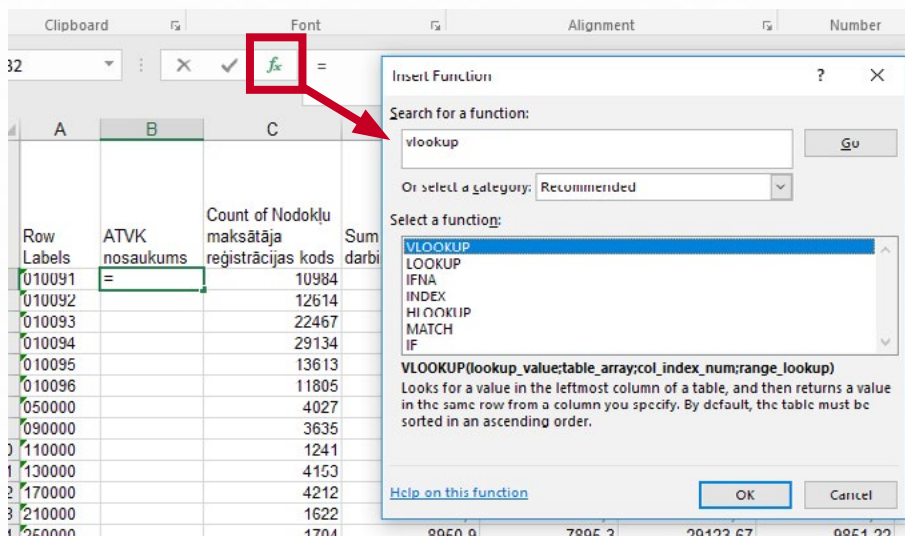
Clipboard Font Alignment Number

32 $f_x$ =

| A | B | C | |
|---|---|---|---|
| Row Labels | ATVK nosaukums | Count of Nodokļu maksātāja reģistrācijas kods | Sum darbi |
| 010091 | = | 10984 | |
| 010092 | | 12614 | |
| 010093 | | 22467 | |
| 010094 | | 29134 | |
| 010095 | | 13613 | |
| 010096 | | 11805 | |
| 050000 | | 4027 | |
| 090000 | | 3635 | |
| 110000 | | 1241 | |
| 130000 | | 4153 | |
| 170000 | | 4212 | |
| 210000 | | 1622 | |
| 250000 | | 1704 | 8950.9 |

7895.3 29123.67 9851.22

Insert Function ? ✕

Search for a function:

vlookup

Go

Or select a category: Recommended

Select a function:

VLOOKUP
LOOKUP
IFNA
INDEX
HLOOKUP
MATCH
IF

VLOOKUP(lookup_value;table_array;col_index_num;range_lookup)

Looks for a value in the leftmost column of a table, and then returns a value in the same row from a column you specify. By default, the table must be sorted in an ascending order.

Help on this function

OK Cancel